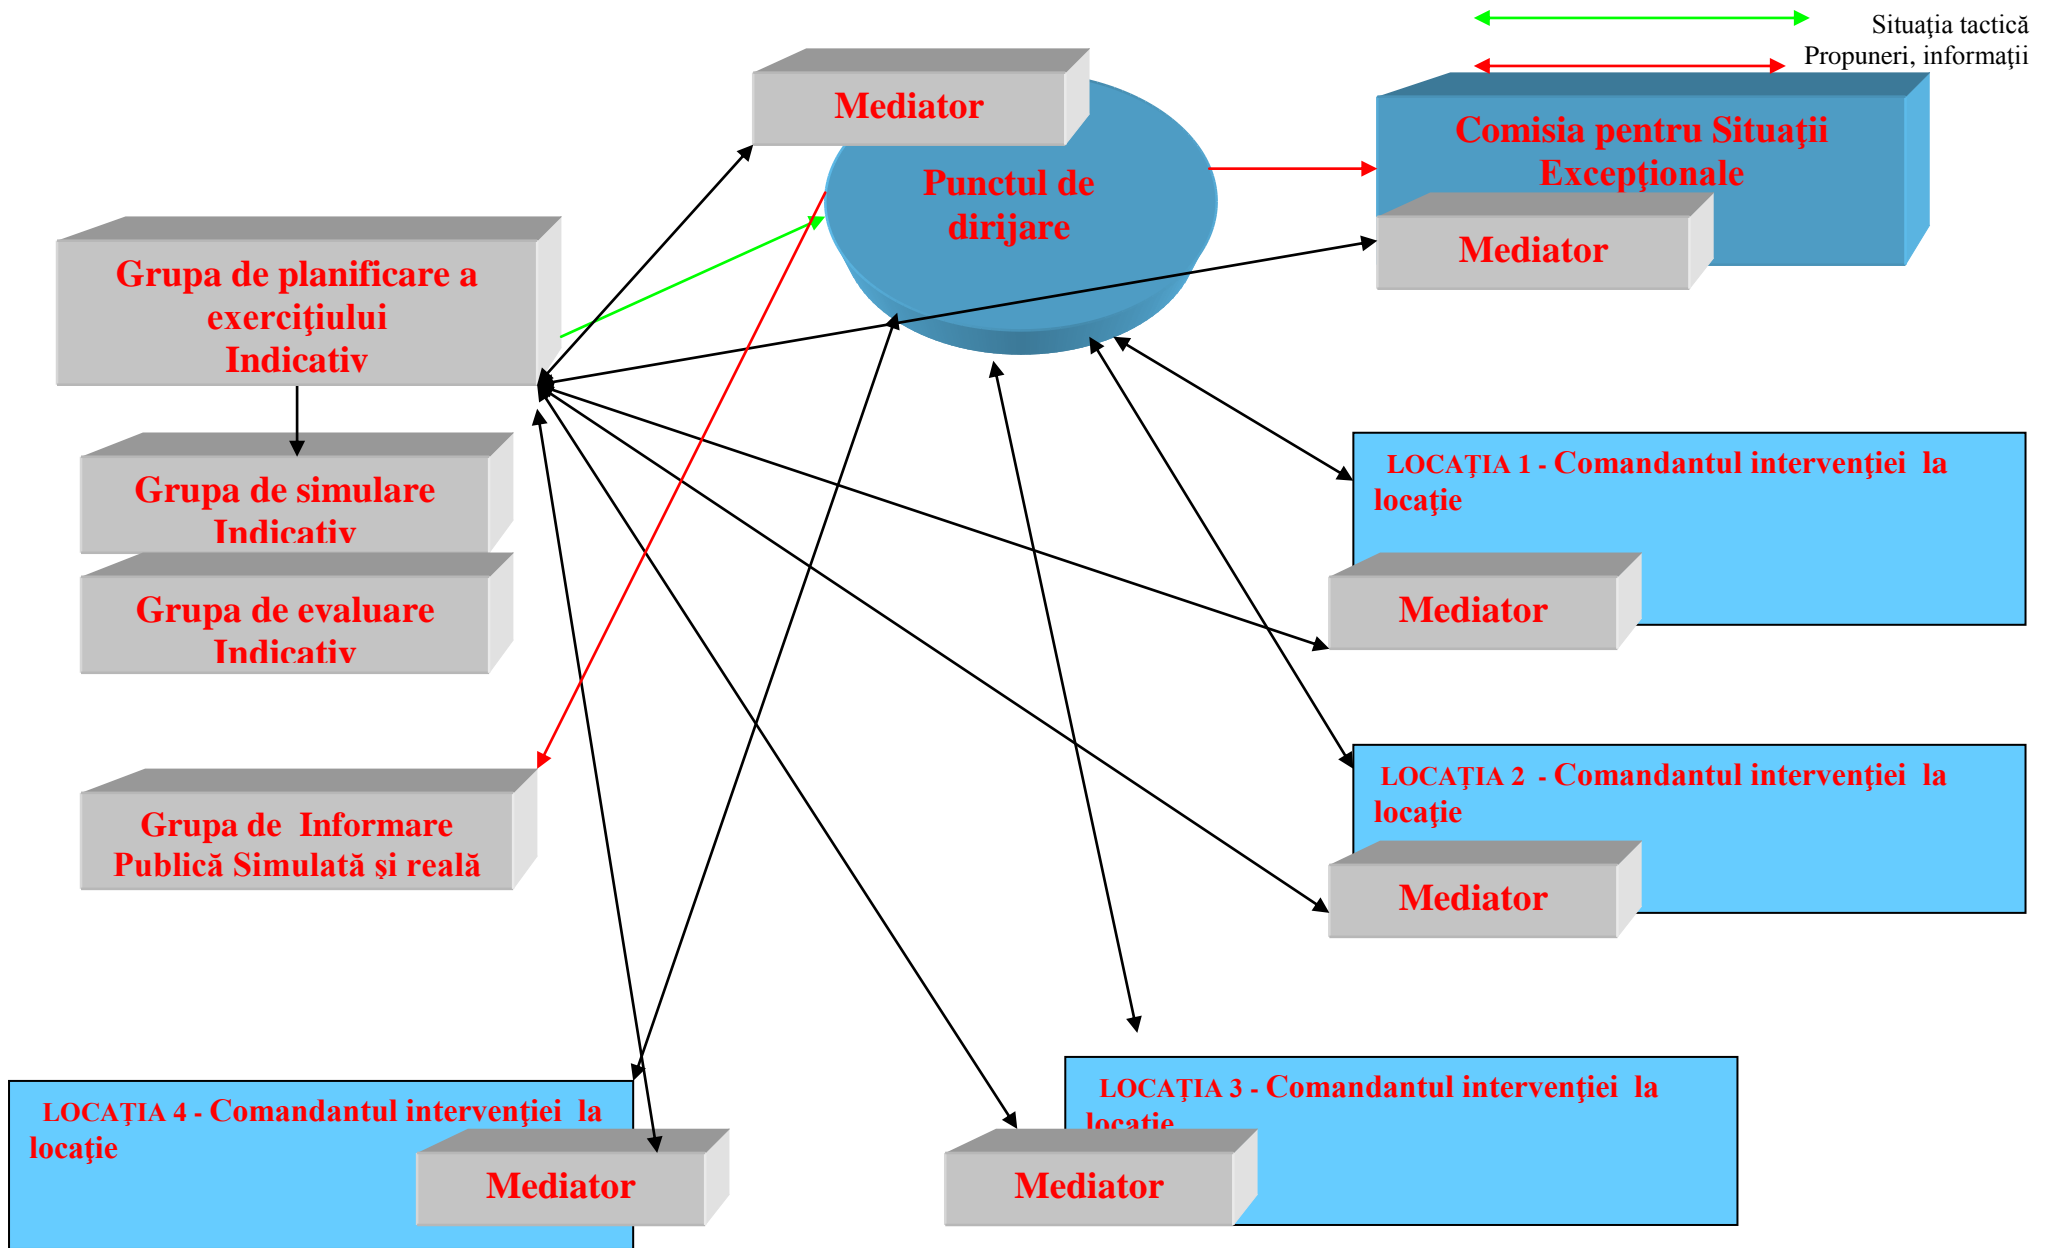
Situaţia tactică
Propuneri, informaţii

Mediator

Punctul de dirijare

Comisia pentru Situaţii Excepţionale

Mediator

Grupa de planificare a exerciţiului Indicativ

Grupa de simulare Indicativ

Grupa de evaluare Indicativ

Grupa de Informare Publică Simulată şi reală

LOCAŢIA 1 - Comandantul intervenţiei la locaţie

Mediator

LOCAŢIA 2 - Comandantul intervenţiei la locaţie

Mediator

LOCAŢIA 3 - Comandantul intervenţiei la locaţie

Mediator

LOCAŢIA 4 - Comandantul intervenţiei la locaţie

Mediator